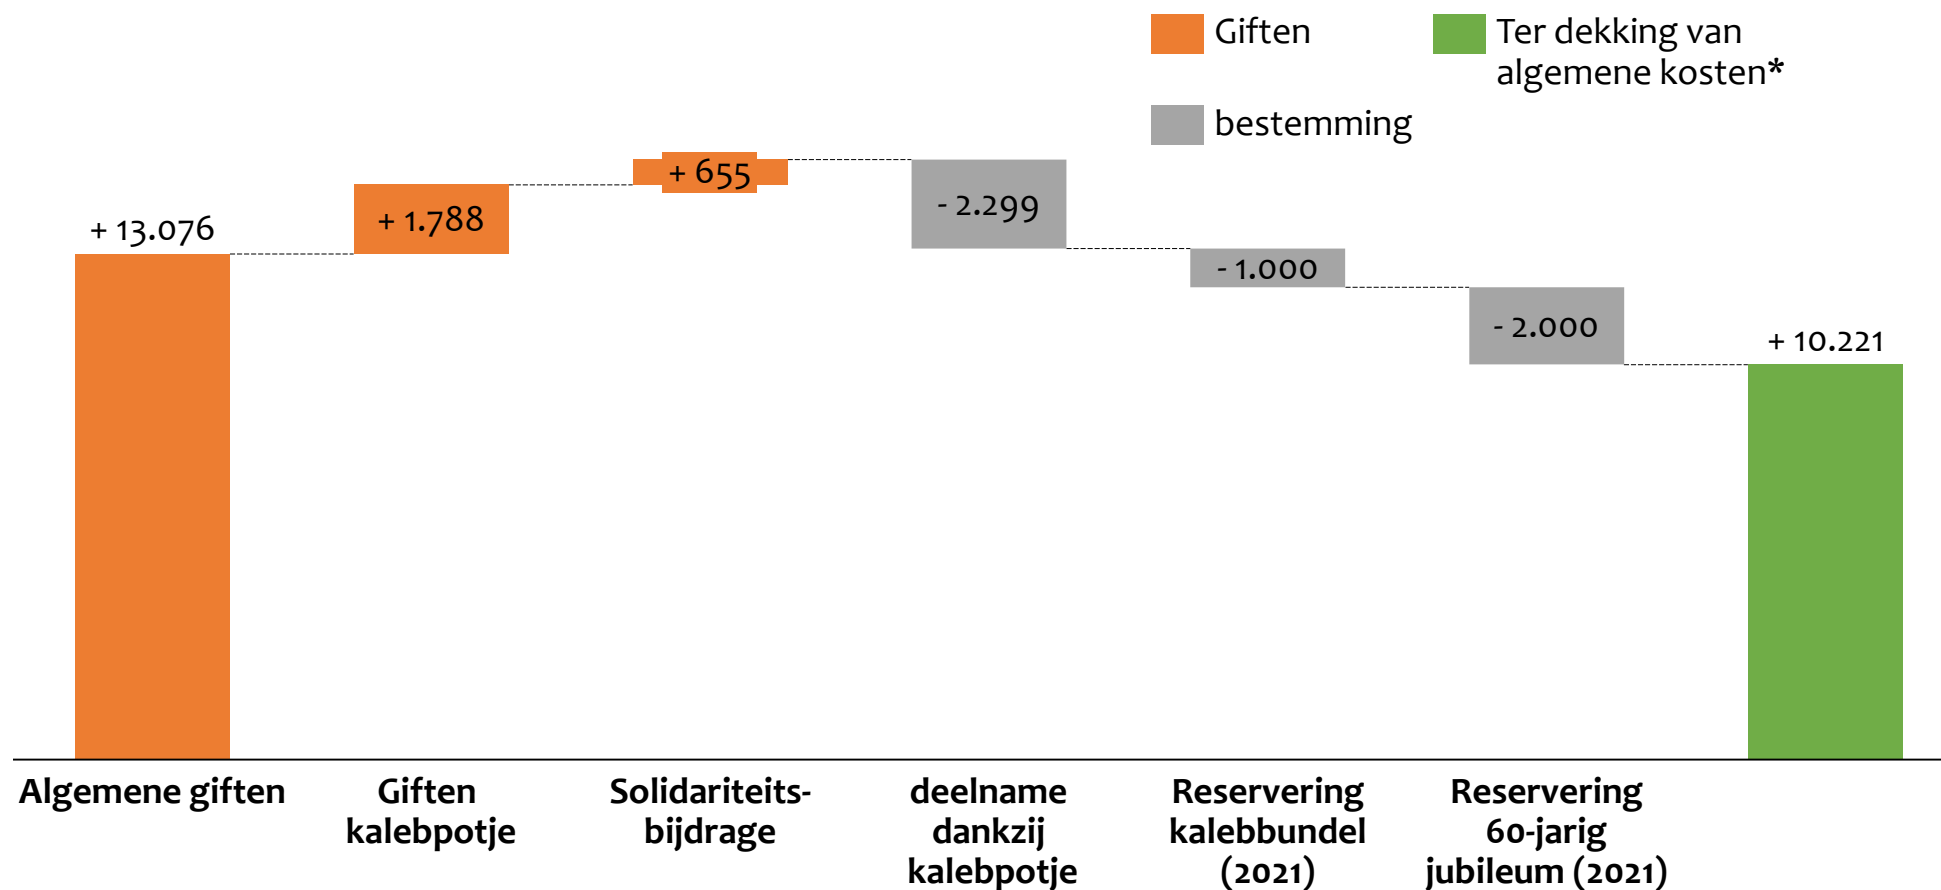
Giften

Ter dekking van algemene kosten*

bestemming

+ 13.076

+ 1.788

+ 655

- 2.299

- 1.000

- 2.000

+ 10.221

Algemene giften

Giften kalebpotje

Solidariteits-bijdrage

deelname dankzij kalebpotje

Reservering kalebbundel (2021)

Reservering 60-jarig jubileum (2021)